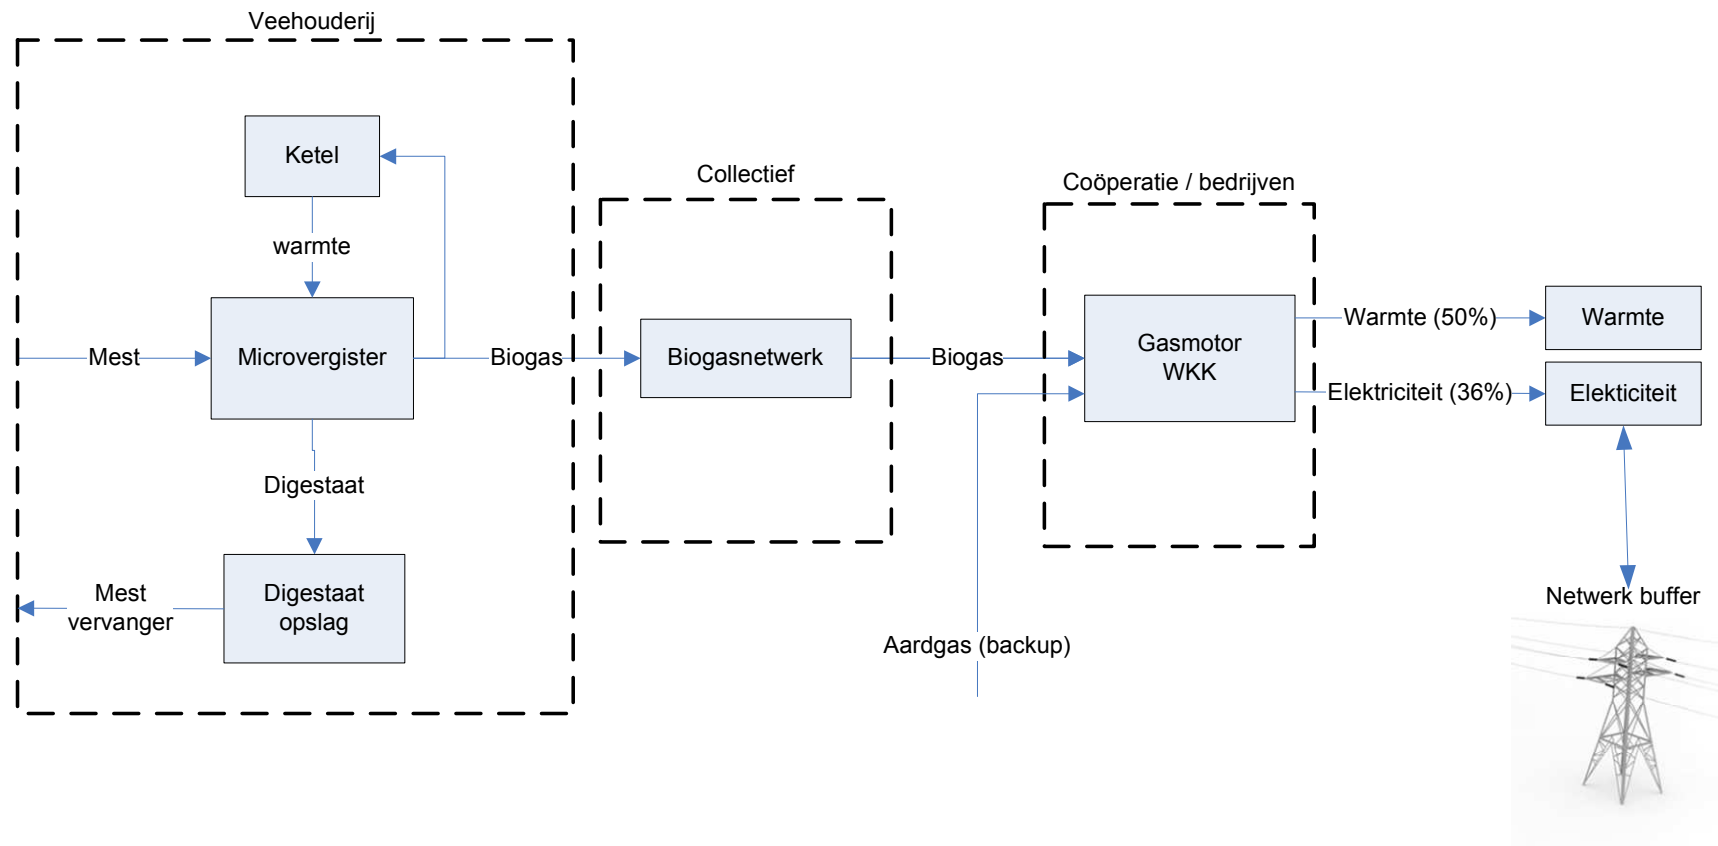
Veehouderij

Ketel

warmte

Mest

Microvergister

Biogas

Digestaat

Mest vervanger

Digestaat opslag

Collectief

Biogasnetwerk

Biogas

Coöperatie / bedrijven

Gasmotor WKK

Aardgas (backup)

Warmte (50%)

Warmte

Elektriciteit (36%)

Elekticiteit

Netwerk buffer